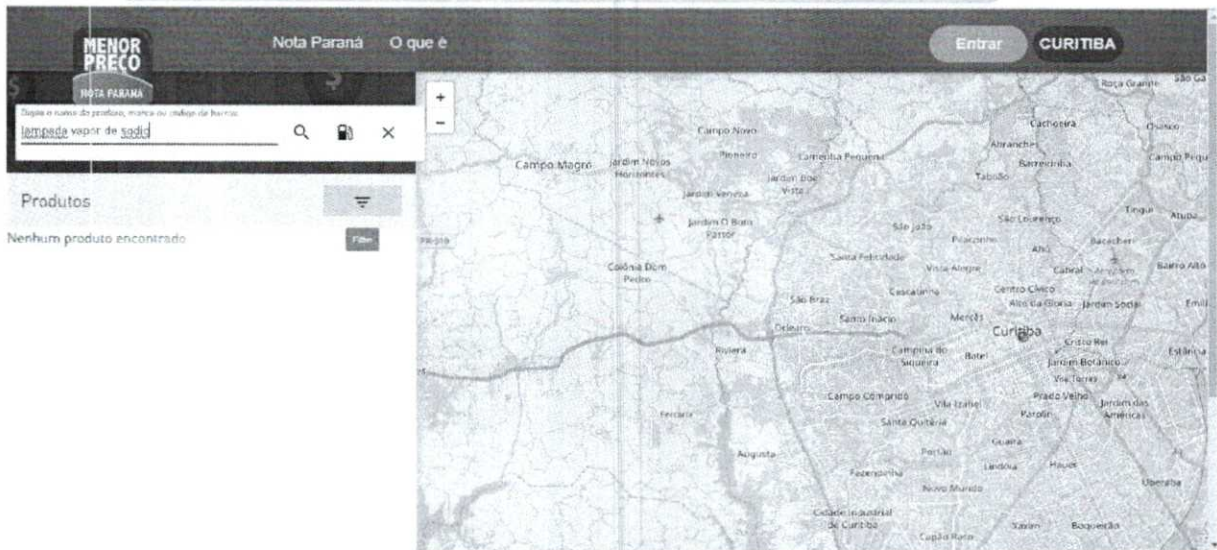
MENOR PREÇO
NOTA PARANÁ

Nota Paraná O que é

Entrar CURITIBA

Digite o nome do produto, marca ou código de barras
lampada vapor de sadio

Produtos

Nenhum produto encontrado

Filtro

+
−

Campo Magro
Jardim Novos Horizontes
Campo Novo
Pioneiro
Cachoeira
Abranches
Barreirinha
Campo Pequeno
Jardim Boa Vista
Jardim Veneza
Jardim O Bom Pastor
Taboão
Roça Grande
São Ga
Orasco
Tingui
Atuba
São João
São Lourenço
Pilarzinho
Ahú
Bacacheri
Santa Felicidade
Vista Alegre
Cabral
Bairro Alto
Colônia Dom Pedro
Cascatinha
Centro Cívico
Alto da Glória
Jardim Social
São Braz
Santo Inácio
Mercês
Curitiba
Cristo Rei
Orleans
Riviera
Campina do Siqueira
Batel
Jardim Botânico
Vila Torres
Campo Comprido
Vila Izabel
Prado Velho
Parolin
Jardim das Américas
Santa Quitéria
Ferraria
Guaíra
Augusta
Portão
Fazendinha
Lindóia
Hauer
Uberaba
Novo Mundo
Cidade Industrial de Curitiba
Capão Raso
Xaxim
Boqueirão